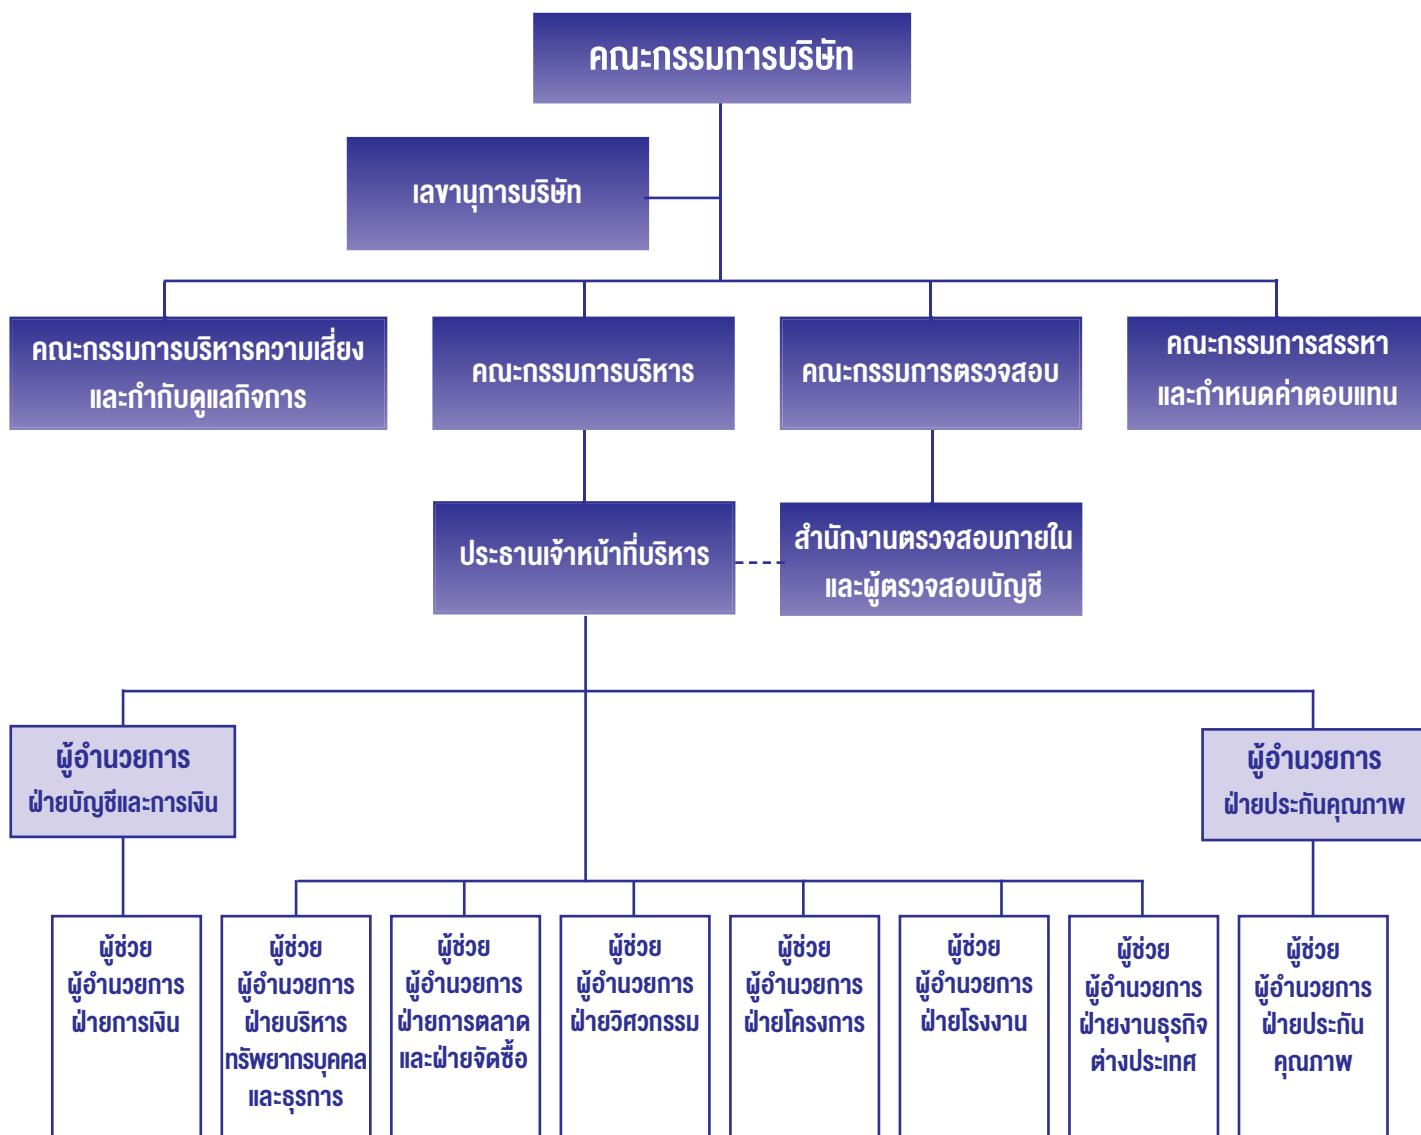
คณะกรรมการบริษัท

เลขานุการบริษัท

คณะกรรมการบริหารความเสี่ยงและกำกับดูแลกิจการ

คณะกรรมการบริหาร

คณะกรรมการตรวจสอบ

คณะกรรมการสรรหาและกำหนดค่าตอบแทน

ประธานเจ้าหน้าที่บริหาร

สำนักงานตรวจสอบภายในและผู้ตรวจสอบบัญชี

ผู้อำนวยการฝ่ายบัญชีและการเงิน

ผู้อำนวยการฝ่ายประกันคุณภาพ

ผู้ช่วยผู้อำนวยการฝ่ายการเงิน

ผู้ช่วยผู้อำนวยการฝ่ายบริหารทรัพยากรบุคคลและธุรการ

ผู้ช่วยผู้อำนวยการฝ่ายการตลาดและฝ่ายจัดซื้อ

ผู้ช่วยผู้อำนวยการฝ่ายวิศวกรรม

ผู้ช่วยผู้อำนวยการฝ่ายโครงการ

ผู้ช่วยผู้อำนวยการฝ่ายโรงงาน

ผู้ช่วยผู้อำนวยการฝ่ายงานธุรกิจต่างประเทศ

ผู้ช่วยผู้อำนวยการฝ่ายประกันคุณภาพ